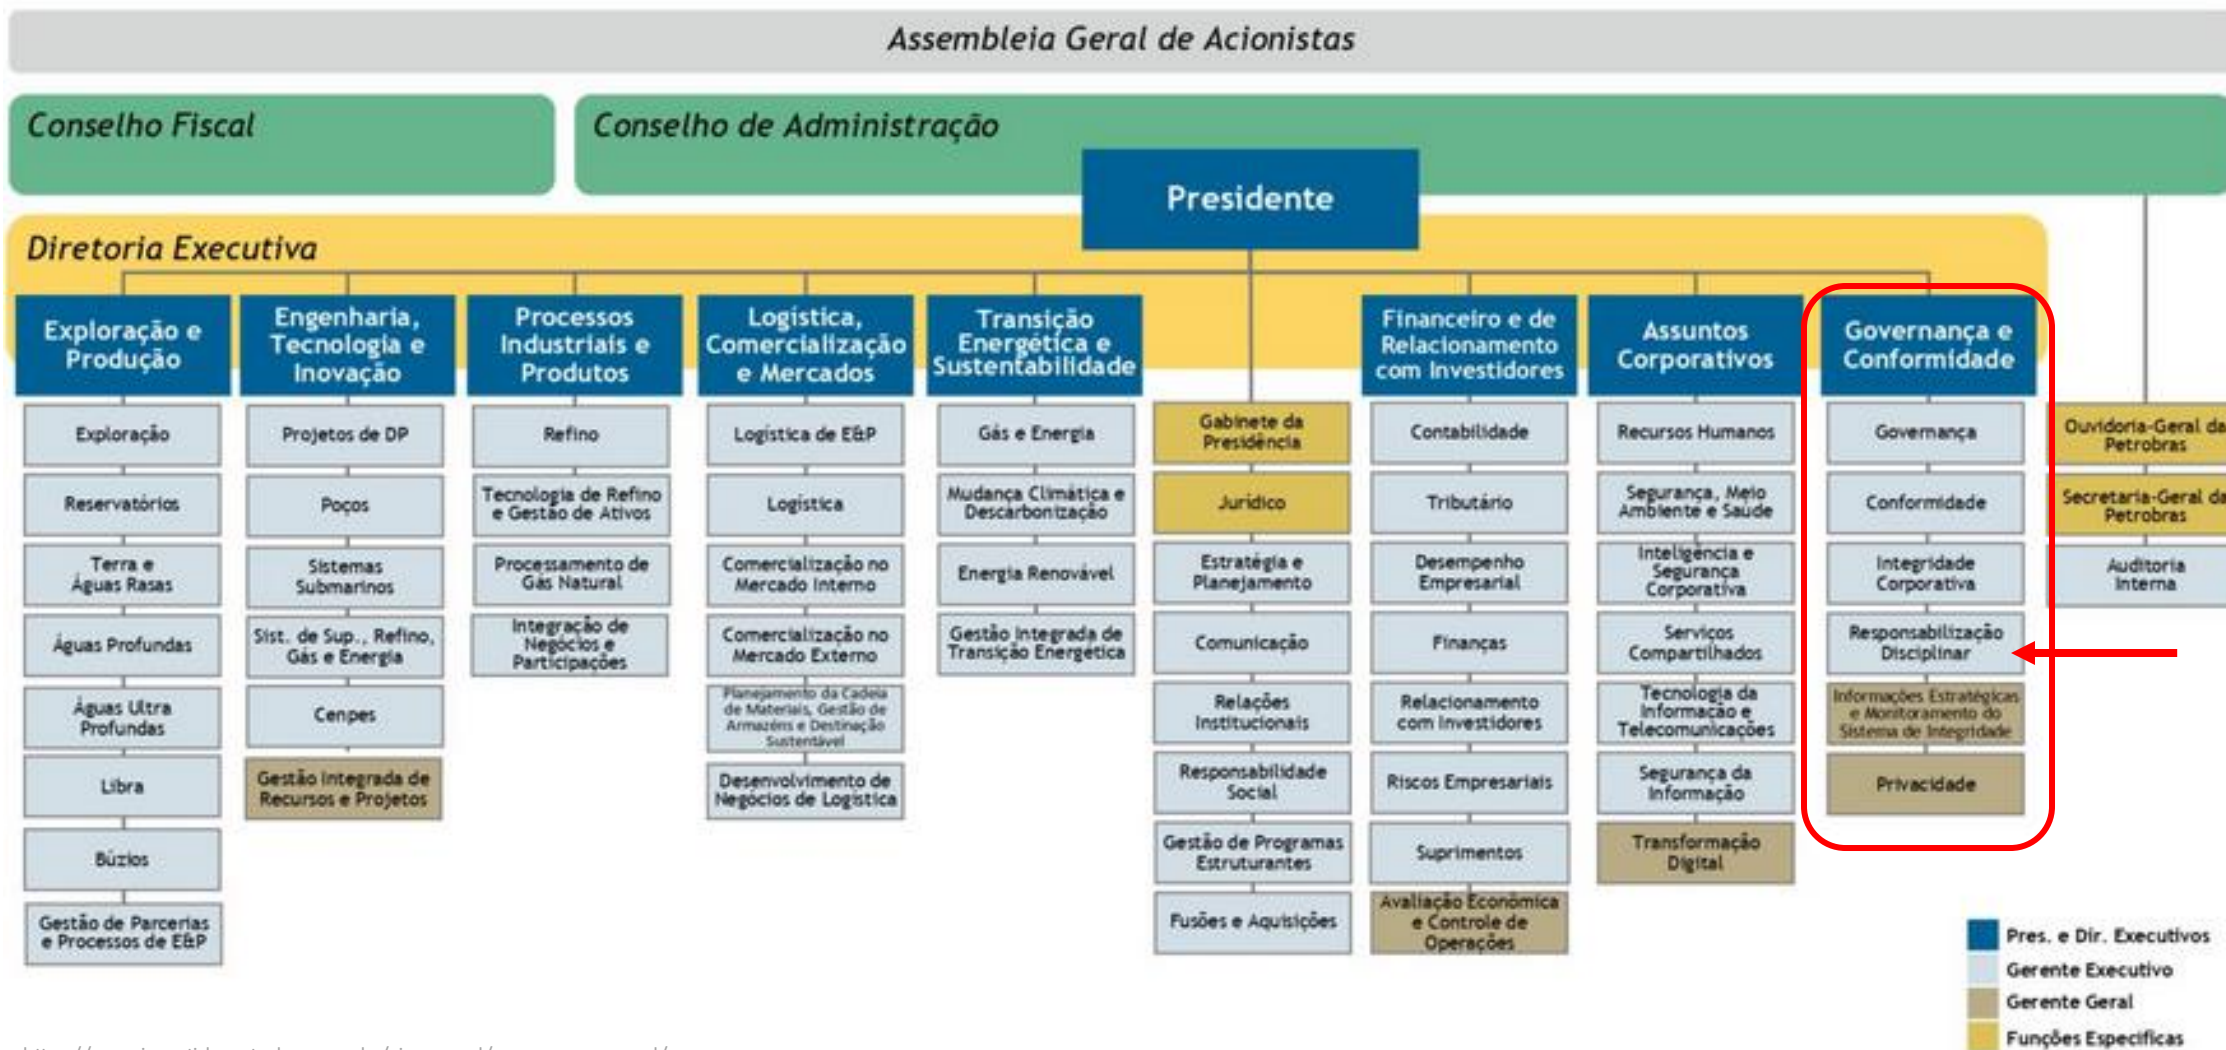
Assembleia Geral de Acionistas

Conselho Fiscal

Conselho de Administração

Presidente

Diretoria Executiva

Exploração e Produção
Exploração
Reservatórios
Terra e Águas Rasas
Águas Profundas
Águas Ultra Profundas
Libra
Búzios
Gestão de Parcerias e Processos de E&P

Engenharia, Tecnologia e Inovação
Projetos de DP
Poços
Sistemas Submarinos
Sist. de Sup., Refino, Gás e Energia
Cenpes
Gestão Integrada de Recursos e Projetos

Processos Industriais e Produtos
Refino
Tecnologia de Refino e Gestão de Ativos
Processamento de Gás Natural
Integração de Negócios e Participações

Logística, Comercialização e Mercados
Logística de E&P
Logística
Comercialização no Mercado Interno
Comercialização no Mercado Externo
Planejamento da Cadeia de Materiais, Gestão de Armazéns e Destinação Sustentável
Desenvolvimento de Negócios de Logística

Transição Energética e Sustentabilidade
Gás e Energia
Mudança Climática e Descarbonização
Energia Renovável
Gestão Integrada de Transição Energética

Gabinete da Presidência
Jurídico
Estratégia e Planejamento
Comunicação
Relações Institucionais
Responsabilidade Social
Gestão de Programas Estruturantes
Fusões e Aquisições

Financeiro e de Relacionamento com Investidores
Contabilidade
Tributário
Desempenho Empresarial
Finanças
Relacionamento com Investidores
Riscos Empresariais
Suprimentos
Avaliação Econômica e Controle de Operações

Assuntos Corporativos
Recursos Humanos
Segurança, Meio Ambiente e Saúde
Inteligência e Segurança Corporativa
Serviços Compartilhados
Tecnologia da Informação e Telecomunicações
Segurança da Informação
Transformação Digital

Governança e Conformidade
Governança
Conformidade
Integridade Corporativa
Responsabilização Disciplinar
Informações Estratégicas e Monitoramento do Sistema de Integridade
Privacidade

Ouvidoria-Geral da Petrobras
Secretaria-Geral da Petrobras
Auditoria Interna

Pres. e Dir. Executivos
Gerente Executivo
Gerente Geral
Funções Específicas